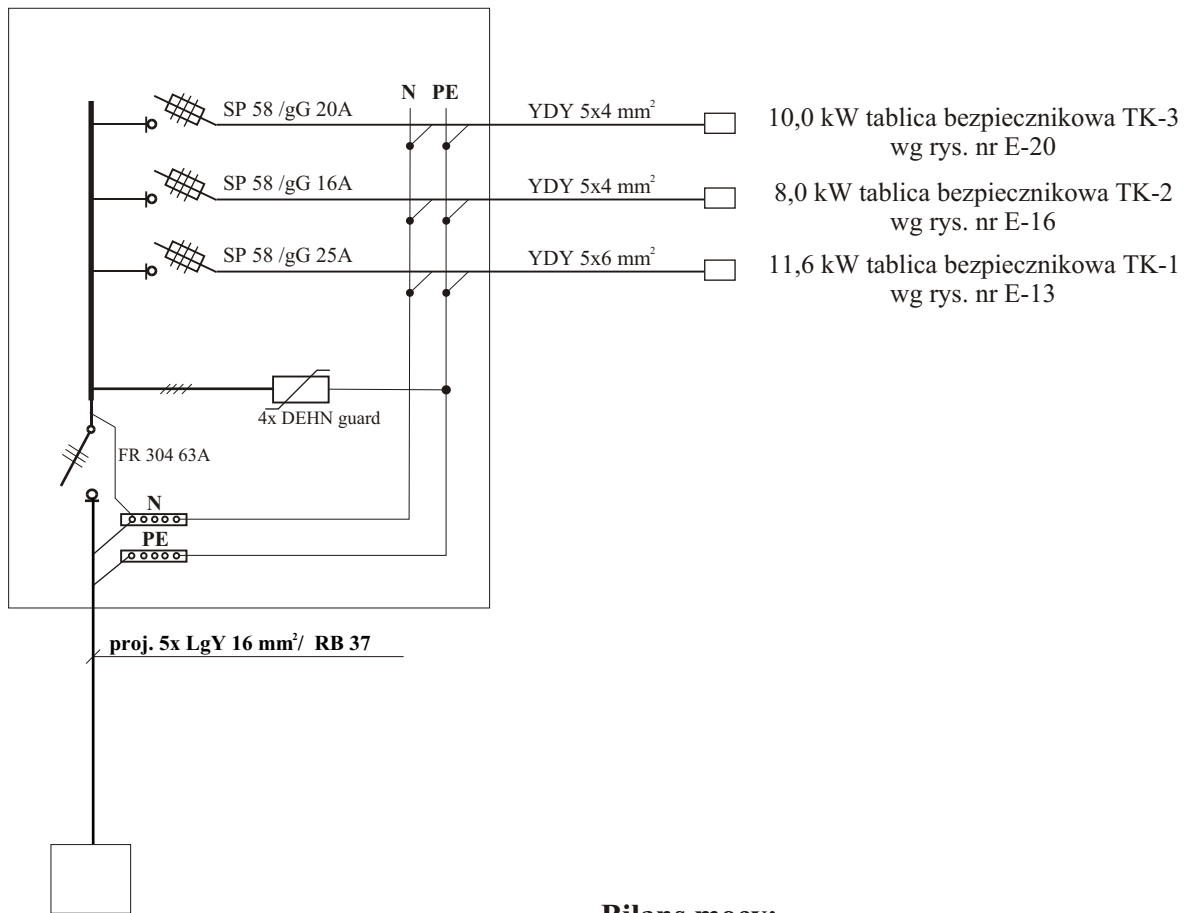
N PE

SP 58 /gG 20A

YDY 5x4 mm$^2$

10,0 kW tablica bezpiecznikowa TK-3
wg rys. nr E-20

SP 58 /gG 16A

YDY 5x4 mm$^2$

8,0 kW tablica bezpiecznikowa TK-2
wg rys. nr E-16

SP 58 /gG 25A

YDY 5x6 mm$^2$

11,6 kW tablica bezpiecznikowa TK-1
wg rys. nr E-13

4x DEHN guard

FR 304 63A

N

PE

proj. 5x LgY 16 mm$^2$/ RB 37

Bilans mocy: